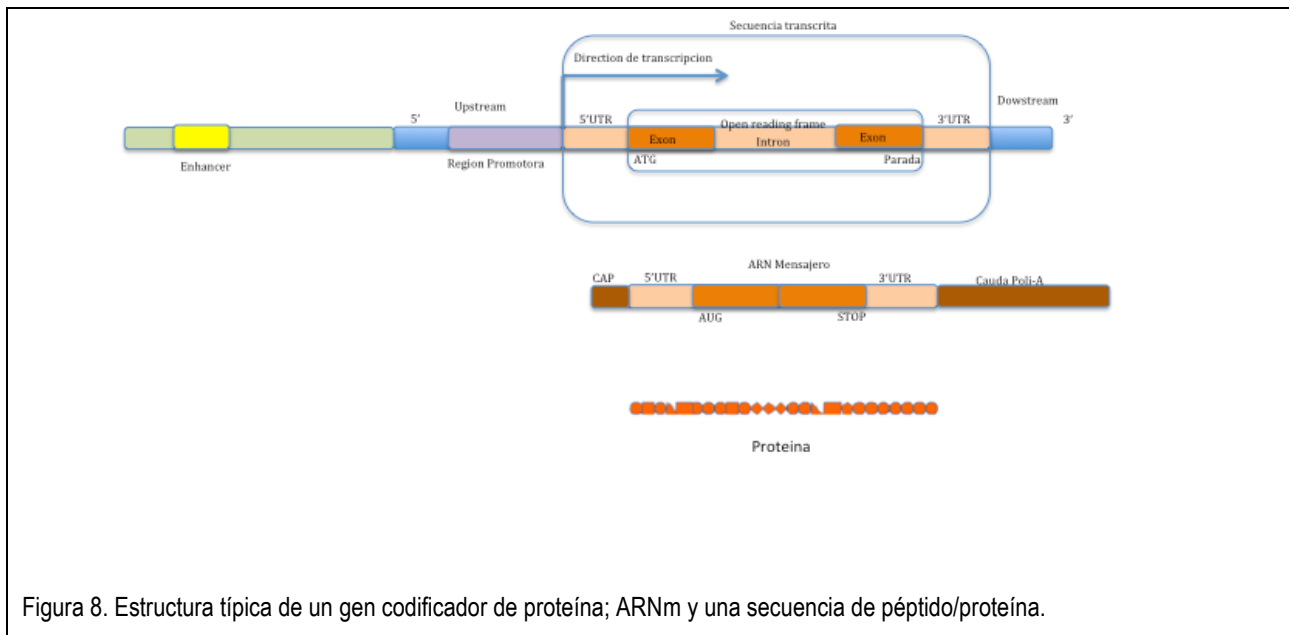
Secuencia transcrita

Direction de transcripcion

5'

Upstream

5'UTR

Open reading frame

3'UTR

Dowstream

3'

Exon

Intron

Exon

ATG

Parada

Enhancer

Region Promotora

ARN Mensajero

CAP

5'UTR

3'UTR

Cauda Poli-A

AUG

STOP

Proteina

Figura 8. Estructura típica de un gen codificador de proteína; ARNm y una secuencia de péptido/proteína.